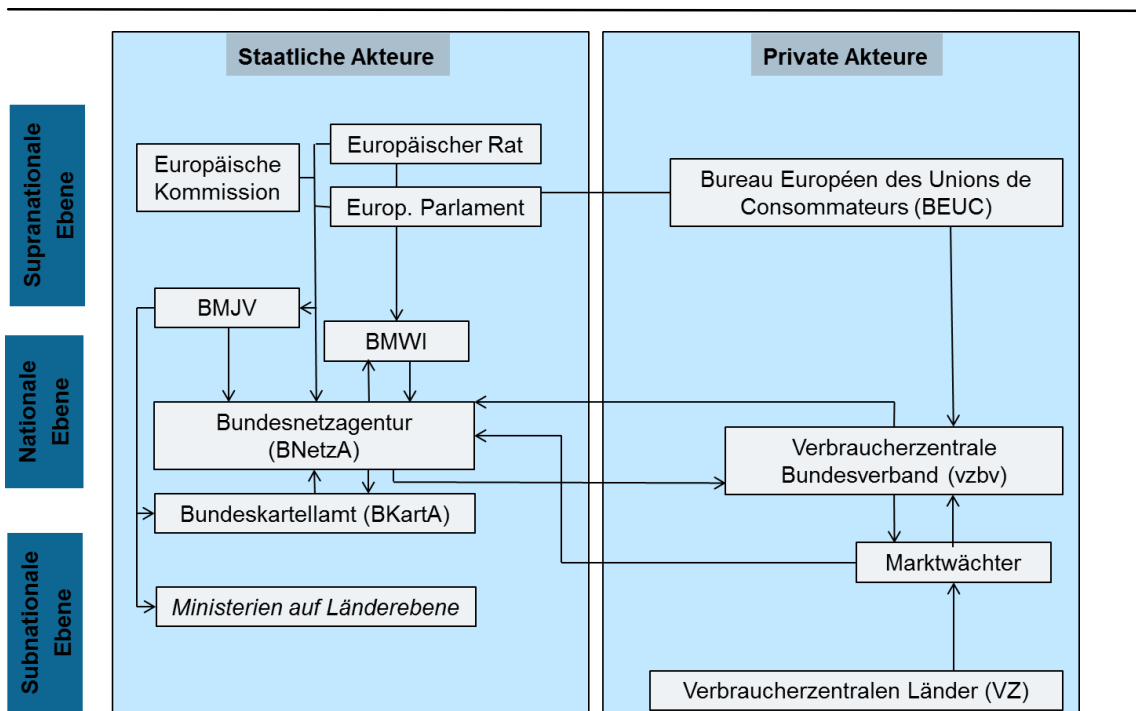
Staatliche Akteure

Private Akteure

Supranationale Ebene

Nationale Ebene

Subnationale Ebene

Europäische Kommission

Europäischer Rat

Europ. Parlament

Bureau Européen des Unions de Consommateurs (BEUC)

BMJV

BMWI

Bundesnetzagentur (BNetzA)

Verbraucherzentrale Bundesverband (vzbv)

Bundeskartellamt (BKartA)

Marktwächter

*Ministerien auf Länderebene*

Verbraucherzentralen Länder (VZ)